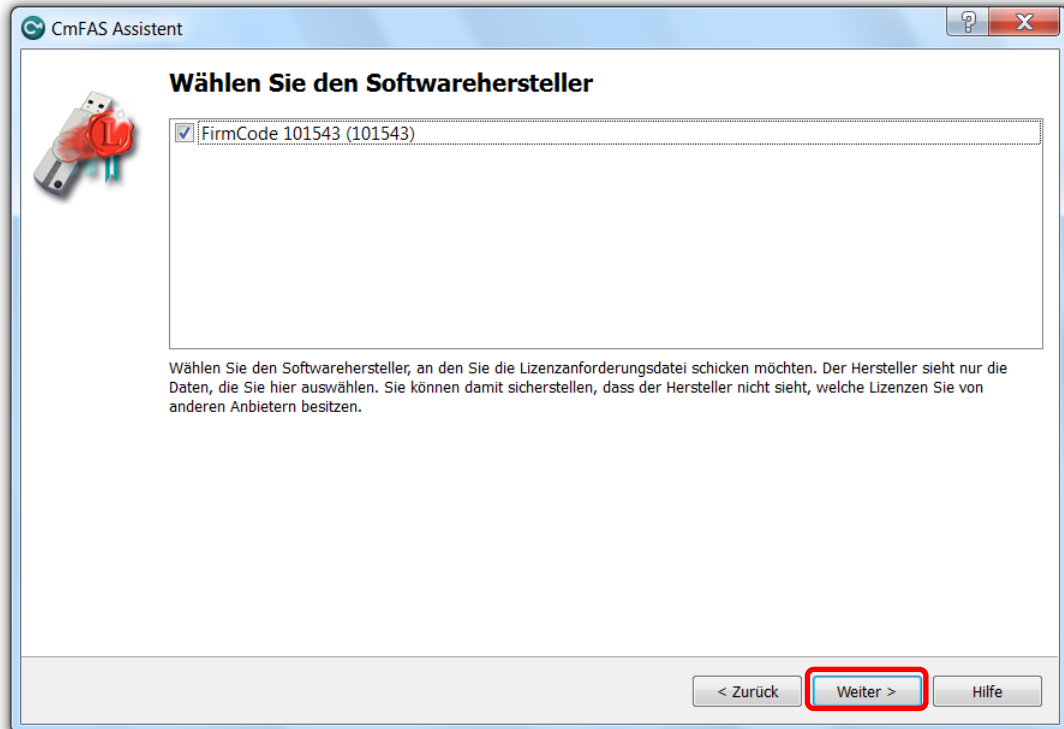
CmFAS Assistent

?

X

Wählen Sie den Softwarehersteller

FirmCode 101543 (101543)

Wählen Sie den Softwarehersteller, an den Sie die Lizenzanforderungsdatei schicken möchten. Der Hersteller sieht nur die Daten, die Sie hier auswählen. Sie können damit sicherstellen, dass der Hersteller nicht sieht, welche Lizenzen Sie von anderen Anbietern besitzen.

< Zurück

Weiter >

Hilfe